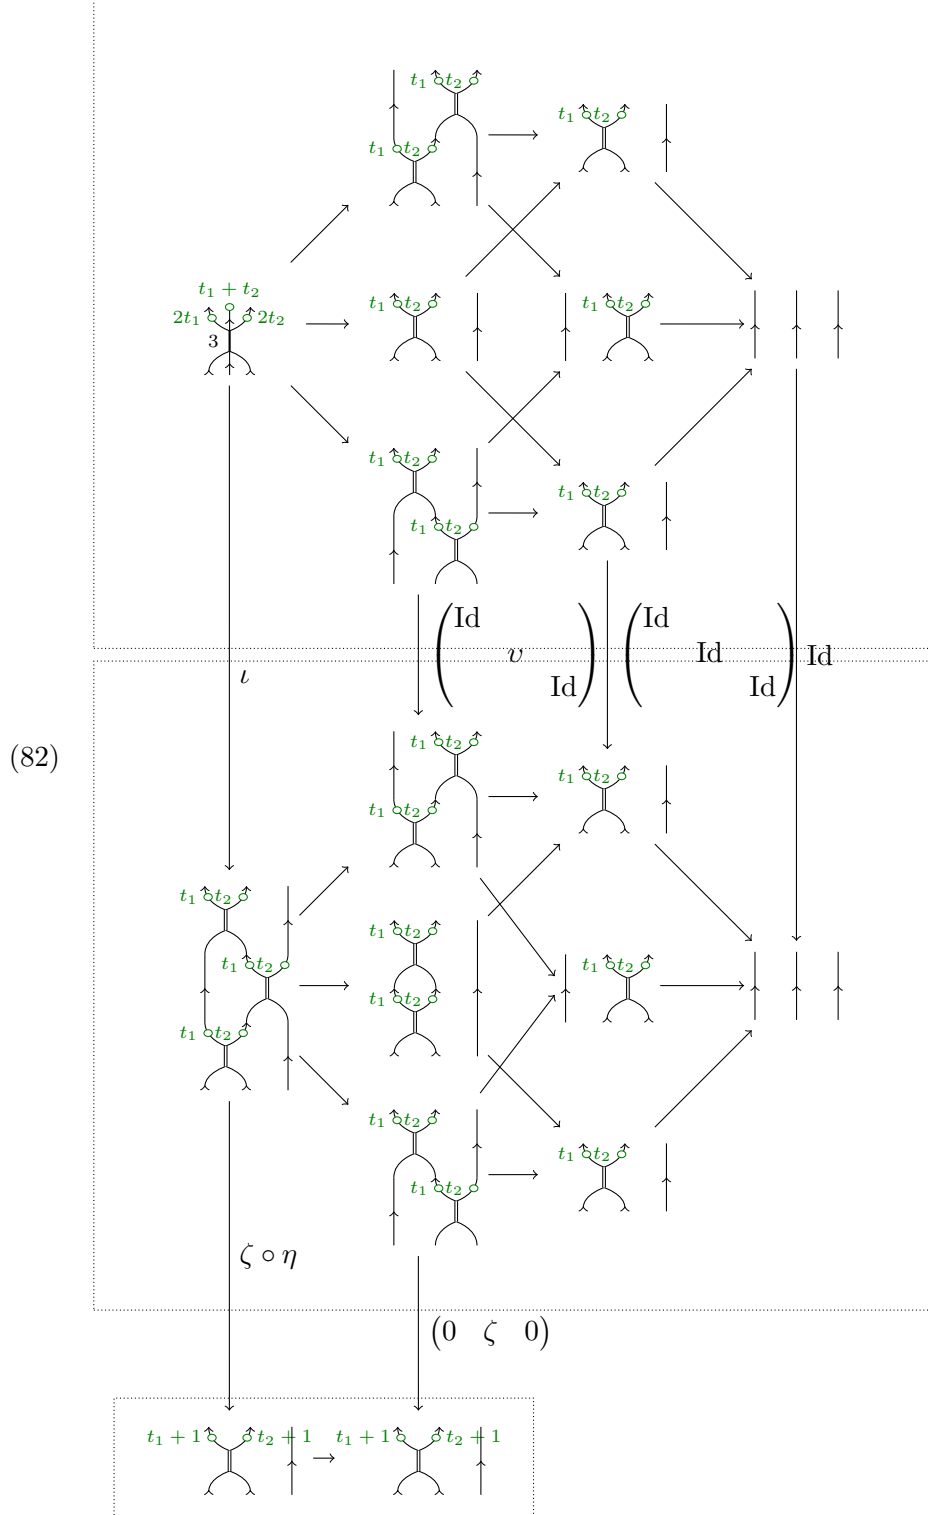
$t_1$ $t_2$
$t_1$ $t_2$
$t_1$ $t_2$

$t_1 + t_2$
$2t_1$ $2t_2$
3

$t_1$ $t_2$
$t_1$ $t_2$

$t_1$ $t_2$
$t_1$ $t_2$
$t_1$ $t_2$

$\begin{pmatrix} \mathrm{Id} & & \\ & \upsilon & \\ & & \mathrm{Id} \end{pmatrix}$ $\begin{pmatrix} \mathrm{Id} & & \\ & \mathrm{Id} & \\ & & \mathrm{Id} \end{pmatrix}$ Id

$\iota$

(82)

$t_1$ $t_2$
$t_1$ $t_2$
$t_1$ $t_2$

$t_1$ $t_2$
$t_1$ $t_2$
$t_1$ $t_2$
$t_1$ $t_2$
$t_1$ $t_2$
$t_1$ $t_2$

$t_1$ $t_2$
$t_1$ $t_2$
$t_1$ $t_2$

$\zeta \circ \eta$

$\begin{pmatrix} 0 & \zeta & 0 \end{pmatrix}$

$t_1 + 1$ $t_2 + 1$ $\to$ $t_1 + 1$ $t_2 + 1$